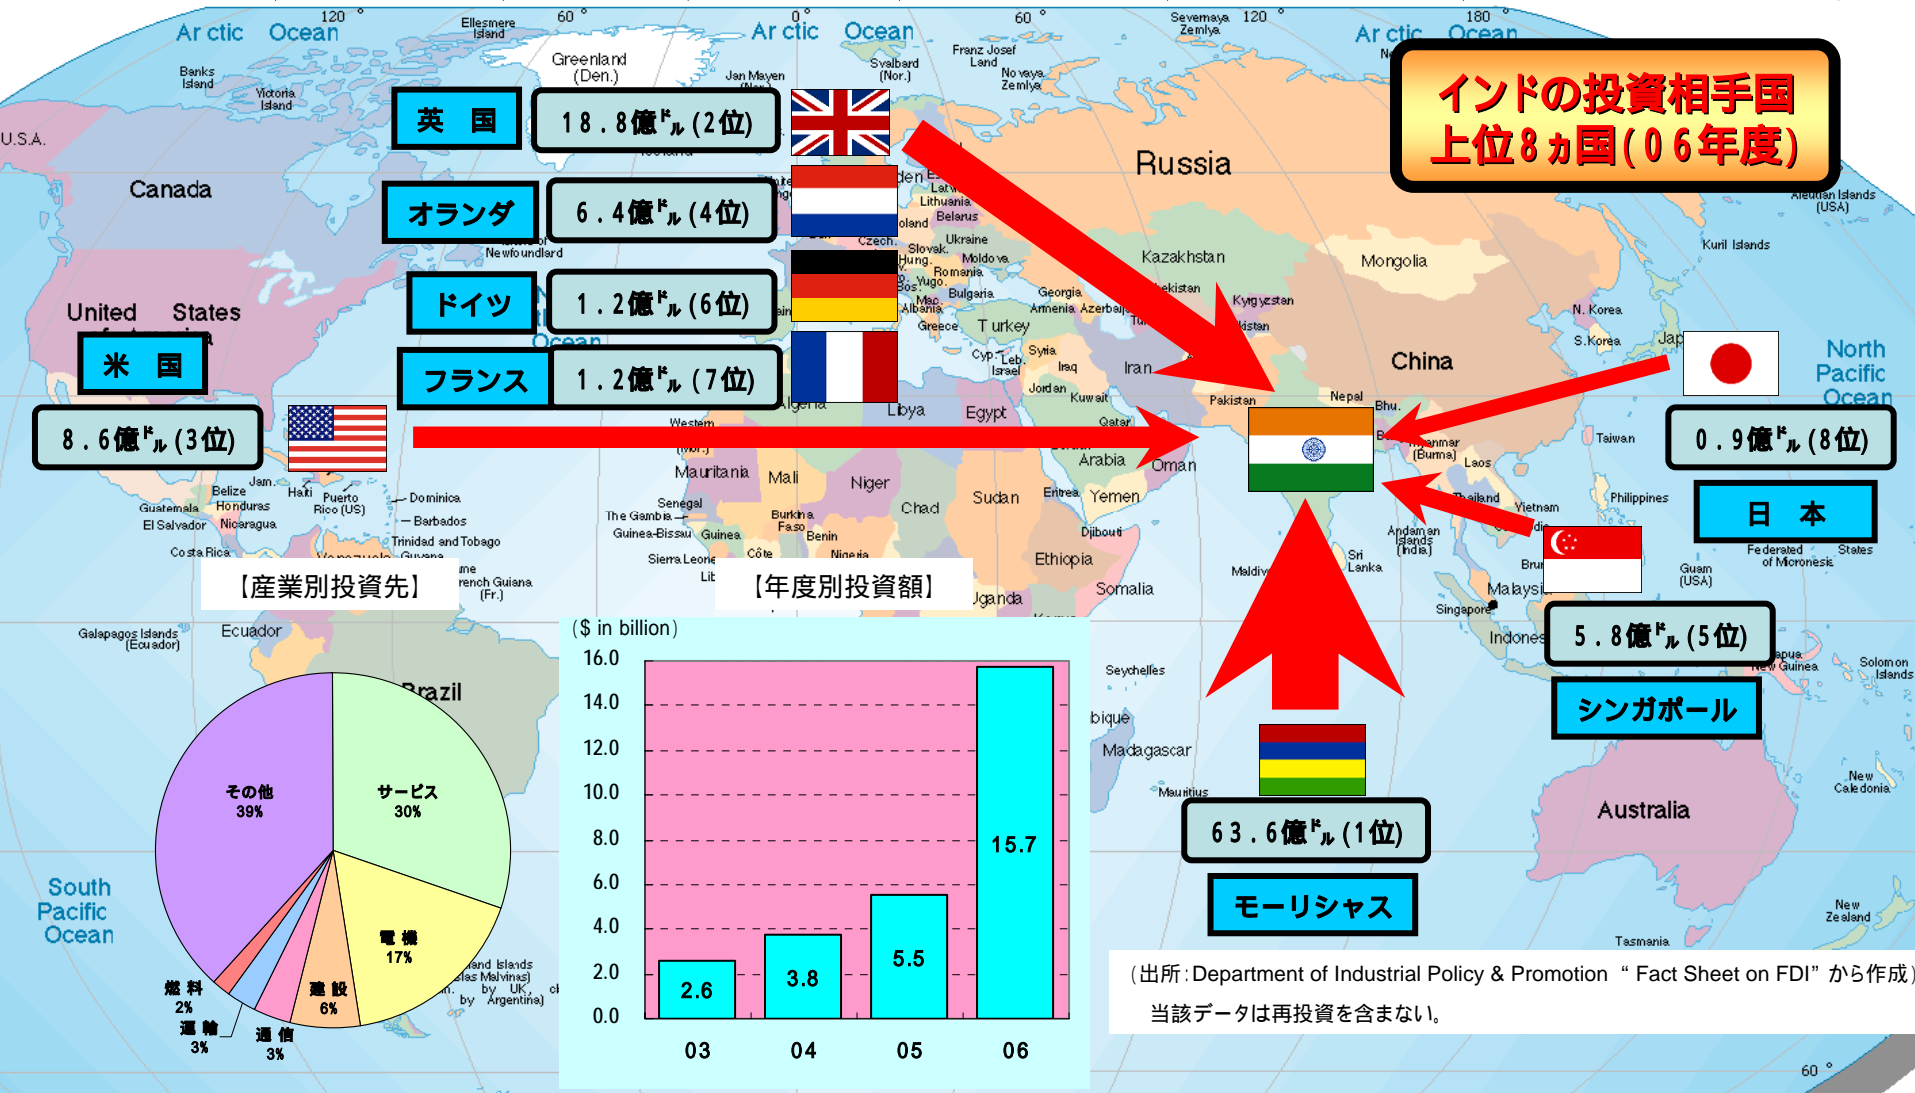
インドの投資相手国
上位8ヵ国(06年度)

英　国
18.8億ドル(2位)

オランダ
6.4億ドル(4位)

ドイツ
1.2億ドル(6位)

フランス
1.2億ドル(7位)

米　国
8.6億ドル(3位)

0.9億ドル(8位)
日　本

5.8億ドル(5位)
シンガポール

63.6億ドル(1位)
モーリシャス

【産業別投資先】

その他
39%

サービス
30%

電機
17%

建設
6%

通信
3%

運輸
3%

燃料
2%

【年度別投資額】

($ in billion)

| 年度 | 投資額 |
|---|---|
| 03 | 2.6 |
| 04 | 3.8 |
| 05 | 5.5 |
| 06 | 15.7 |

16.0 14.0 12.0 10.0 8.0 6.0 4.0 2.0 0.0

(出所:Department of Industrial Policy & Promotion "Fact Sheet on FDI"から作成)
当該データは再投資を含まない。

Arctic Ocean 120° Ellesmere Island 60° Arctic Ocean 0° 60° Severnaya Zemlya 120° Arctic Ocean 180°
Banks Island Victoria Island Greenland (Den.) Jan Mayen Svalbard (Nor.) Franz Josef Land Novaya Zemlya
U.S.A. Canada Russia Aleutian Islands (USA) Kuril Islands
United States Newfoundland Ocean
Latvia Lithuania Belarus Ukraine Czech. Slovak. Hung. Moldova Romania Yugo. Bos. Bulgaria Mac. Albania Greece Turkey Georgia Armenia Azerbaijan Kazakhstan Mongolia Kyrgyzstan N. Korea S.Korea Jap
Cyp. Leb. Israel Syria Iraq Iran Jordan Kuwait Qatar Pakistan Nepal Bhu. China North Pacific Ocean
Algeria Libya Egypt Western Mauritania Mali Niger Chad Sudan Arabia Oman Eritrea Yemen Myanmar (Burma) Laos Taiwan Thailand Vietnam Philippines
Belize Jam. Haiti Puerto Rico (US) Dominica Barbados Trinidad and Tobago Guatemala Honduras El Salvador Nicaragua Costa Rica Venezuela Guyana French Guiana (Fr.)
Senegal The Gambia Guinea-Bissau Guinea Burkina Faso Benin Nigeria Sierra Leone Côte Djibouti Ethiopia Somalia Uganda Sri Lanka Andaman Islands (India) Maldives Malaysia Singapore Indonesia Federated States of Micronesia Guam (USA)
Galapagos Islands (Ecuador) Ecuador Brazil Seychelles Mozambique Madagascar Mauritius Papua New Guinea Solomon Islands New Caledonia Australia
South Pacific Ocean Falkland Islands (Islas Malvinas) admin. by UK, claimed by Argentina New Zealand Tasmania 60°